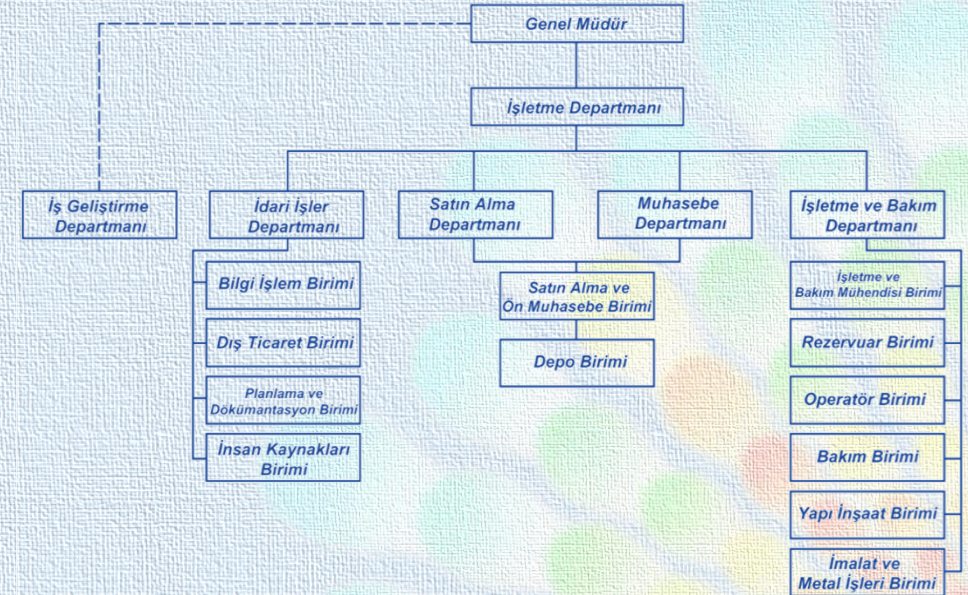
Genel Müdür

İşletme Departmanı

İş Geliştirme Departmanı

İdari İşler Departmanı

Bilgi İşlem Birimi

Dış Ticaret Birimi

Planlama ve Dokümantasyon Birimi

İnsan Kaynakları Birimi

Satın Alma Departmanı

Satın Alma ve Ön Muhasebe Birimi

Depo Birimi

Muhasebe Departmanı

İşletme ve Bakım Departmanı

İşletme ve Bakım Mühendisi Birimi

Rezervuar Birimi

Operatör Birimi

Bakım Birimi

Yapı İnşaat Birimi

İmalat ve Metal İşleri Birimi